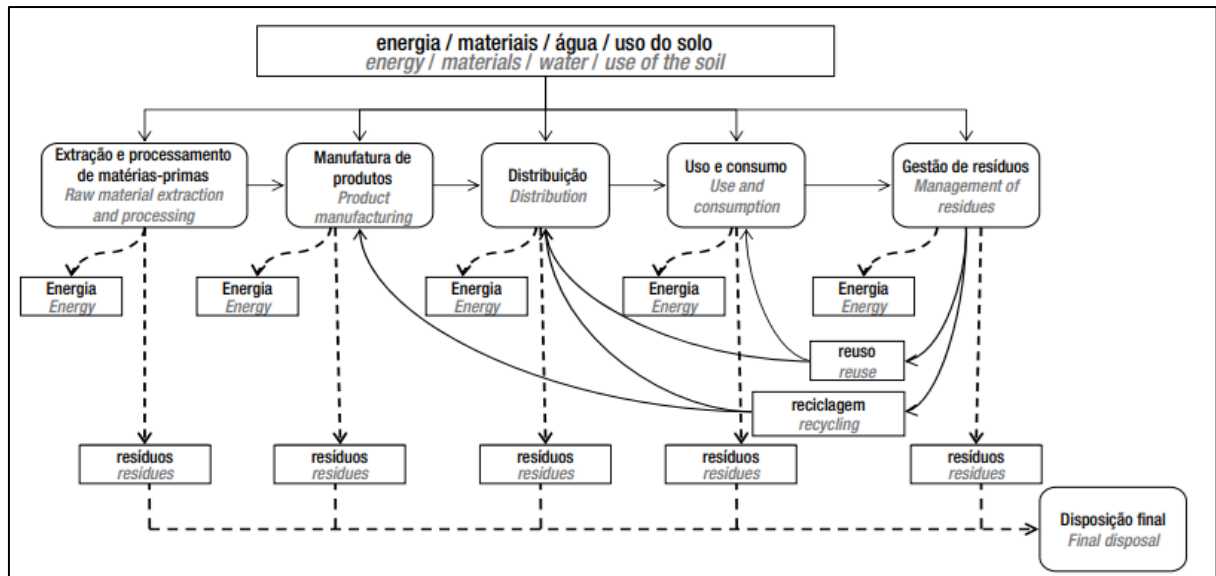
energia / materiais / água / uso do solo
energy / materials / water / use of the soil

Extração e processamento de matérias-primas
Raw material extraction and processing

Manufatura de produtos
Product manufacturing

Distribuição
Distribution

Uso e consumo
Use and consumption

Gestão de resíduos
Management of residues

Energia
Energy

Energia
Energy

Energia
Energy

Energia
Energy

Energia
Energy

reuso
reuse

reciclagem
recycling

resíduos
residues

resíduos
residues

resíduos
residues

resíduos
residues

resíduos
residues

Disposição final
Final disposal